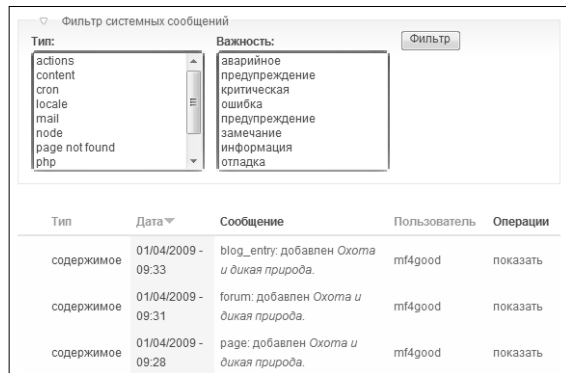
Фильтр системных сообщений

Тип:

actions
content
cron
locale
mail
node
page not found
php

Важность:

аварийное
предупреждение
критическая
ошибка
предупреждение
замечание
информация
отладка

Фильтр

| Тип | Дата | Сообщение | Пользователь | Операции |
|---|---|---|---|---|
| содержимое | 01/04/2009 - 09:33 | blog_entry: добавлен *Охота и дикая природа.* | mf4good | показать |
| содержимое | 01/04/2009 - 09:31 | forum: добавлен *Охота и дикая природа.* | mf4good | показать |
| содержимое | 01/04/2009 - 09:28 | page: добавлен *Охота и дикая природа.* | mf4good | показать |